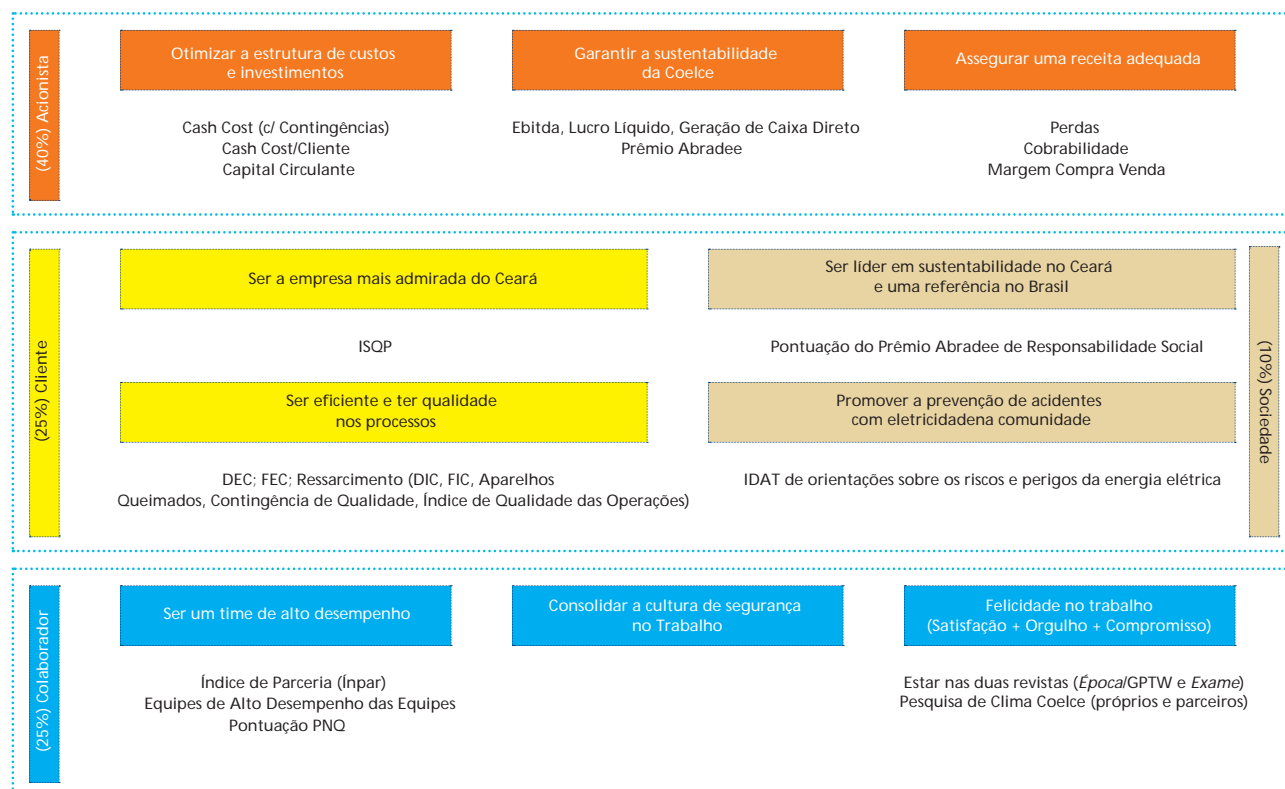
(40%) Acionista

Otimizar a estrutura de custos e investimentos

Cash Cost (c/ Contingências)
Cash Cost/Cliente
Capital Circulante

Garantir a sustentabilidade da Coelce

Ebitda, Lucro Líquido, Geração de Caixa Direto
Prêmio Abradee

Assegurar uma receita adequada

Perdas
Cobrabilidade
Margem Compra Venda

(25%) Cliente

Ser a empresa mais admirada do Ceará

ISQP

Ser eficiente e ter qualidade nos processos

DEC; FEC; Ressarcimento (DIC, FIC, Aparelhos Queimados, Contingência de Qualidade, Índice de Qualidade das Operações)

Ser líder em sustentabilidade no Ceará e uma referência no Brasil

Pontuação do Prêmio Abradee de Responsabilidade Social

Promover a prevenção de acidentes com eletricidadena comunidade

IDAT de orientações sobre os riscos e perigos da energia elétrica

(10%) Sociedade

(25%) Colaborador

Ser um time de alto desempenho

Índice de Parceria (Ínpar)
Equipes de Alto Desempenho das Equipes
Pontuação PNQ

Consolidar a cultura de segurança no Trabalho

Felicidade no trabalho (Satisfação + Orgulho + Compromisso)

Estar nas duas revistas (*Época*/GPTW e *Exame*)
Pesquisa de Clima Coelce (próprios e parceiros)